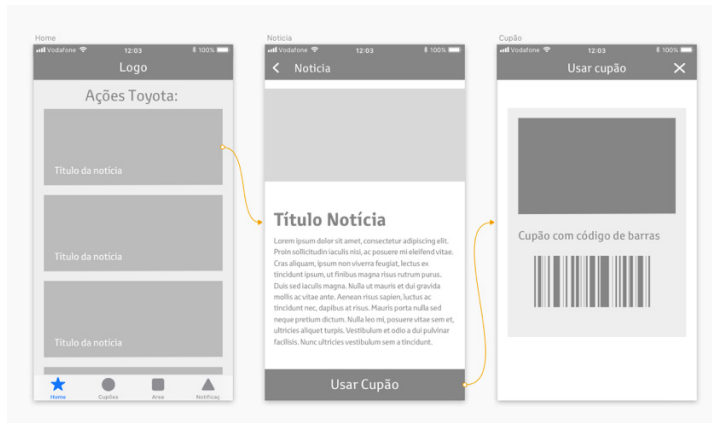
Home

Vodafone 12:03 100%

Logo

Ações Toyota:

Titulo da notícia

Titulo da notícia

Titulo da notícia

Home Cupões Area Notificaç

Notícia

Vodafone 12:03 100%

Noticia

Título Notícia

Lorem ipsum dolor sit amet, consectetur adipiscing elit. Proin sollicitudin iaculis nisl, ac posuere mi eleifend vitae. Cras aliquam, ipsum non viverra feugiat, lectus ex tincidunt ipsum, ut finibus magna risus rutrum purus. Duis sed iaculis magna. Nulla ut mauris et dui gravida mollis ac vitae ante. Aenean risus sapien, luctus ac tincidunt nec, dapibus at risus. Mauris porta nulla sed neque pretium dictum. Nulla leo mi, posuere vitae sem et, ultricies aliquet turpis. Vestibulum et odio a dui pulvinar facilisis. Nunc ultricies vestibulum sem a tincidunt.

Usar Cupão

Cupão

Vodafone 12:03 100%

Usar cupão

Cupão com código de barras